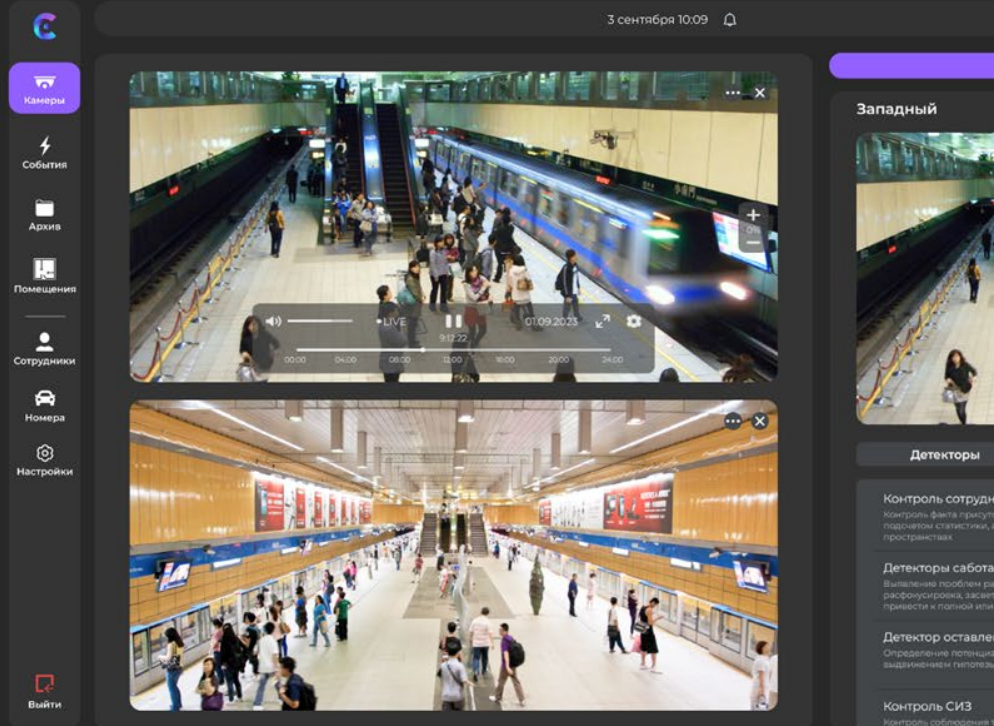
3 сентября 10:09

Камеры
События
Архив
Помещения
Сотрудники
Номера
Настройки
Выйти

LIVE
01.09.2023
9:12:22
00:00 04:00 08:00 12:00 16:00 20:00 24:00

Западный

Детекторы

Контроль сотрудн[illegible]
Контроль факта присут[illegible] подсчетом статистики, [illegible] пространствах

Детекторы саботa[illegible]
Выявление проблем ра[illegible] расфокусировка, засвет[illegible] привести к полной или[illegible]

Детектор оставле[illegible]
Определение потенциа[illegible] выдвижением гипотез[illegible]

Контроль СИЗ
Контроль соблюдения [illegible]